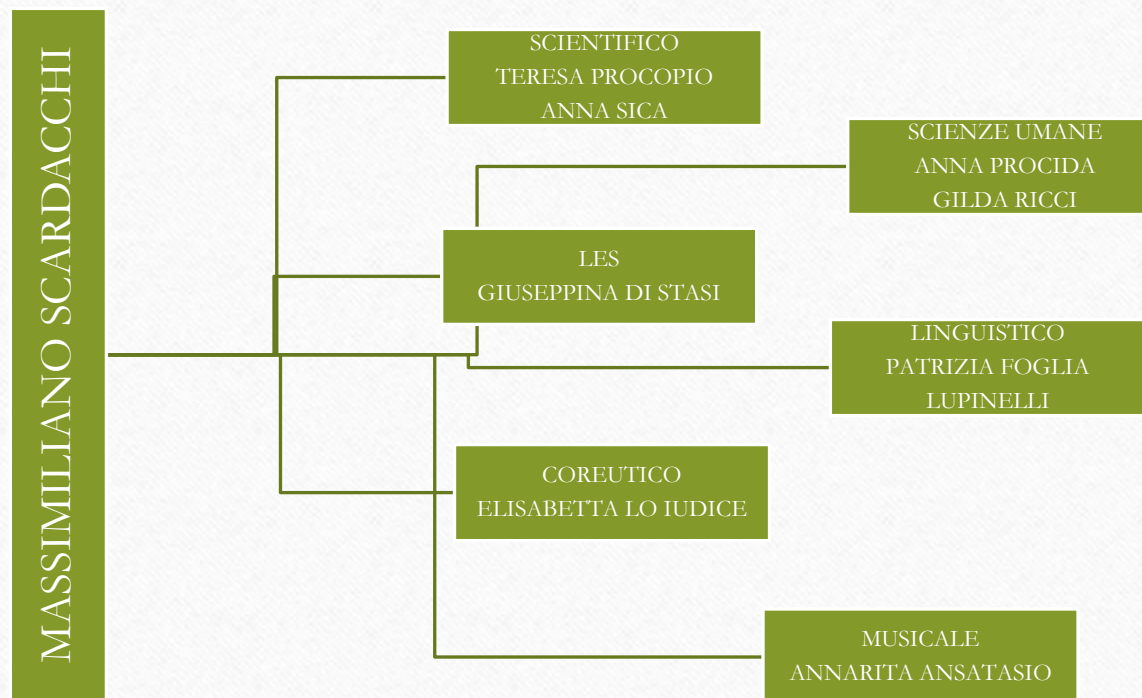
MASSIMILIANO SCARDACCHI

SCIENTIFICO
TERESA PROCOPIO
ANNA SICA

SCIENZE UMANE
ANNA PROCIDA
GILDA RICCI

LES
GIUSEPPINA DI STASI

LINGUISTICO
PATRIZIA FOGLIA
LUPINELLI

COREUTICO
ELISABETTA LO IUDICE

MUSICALE
ANNARITA ANSATASIO